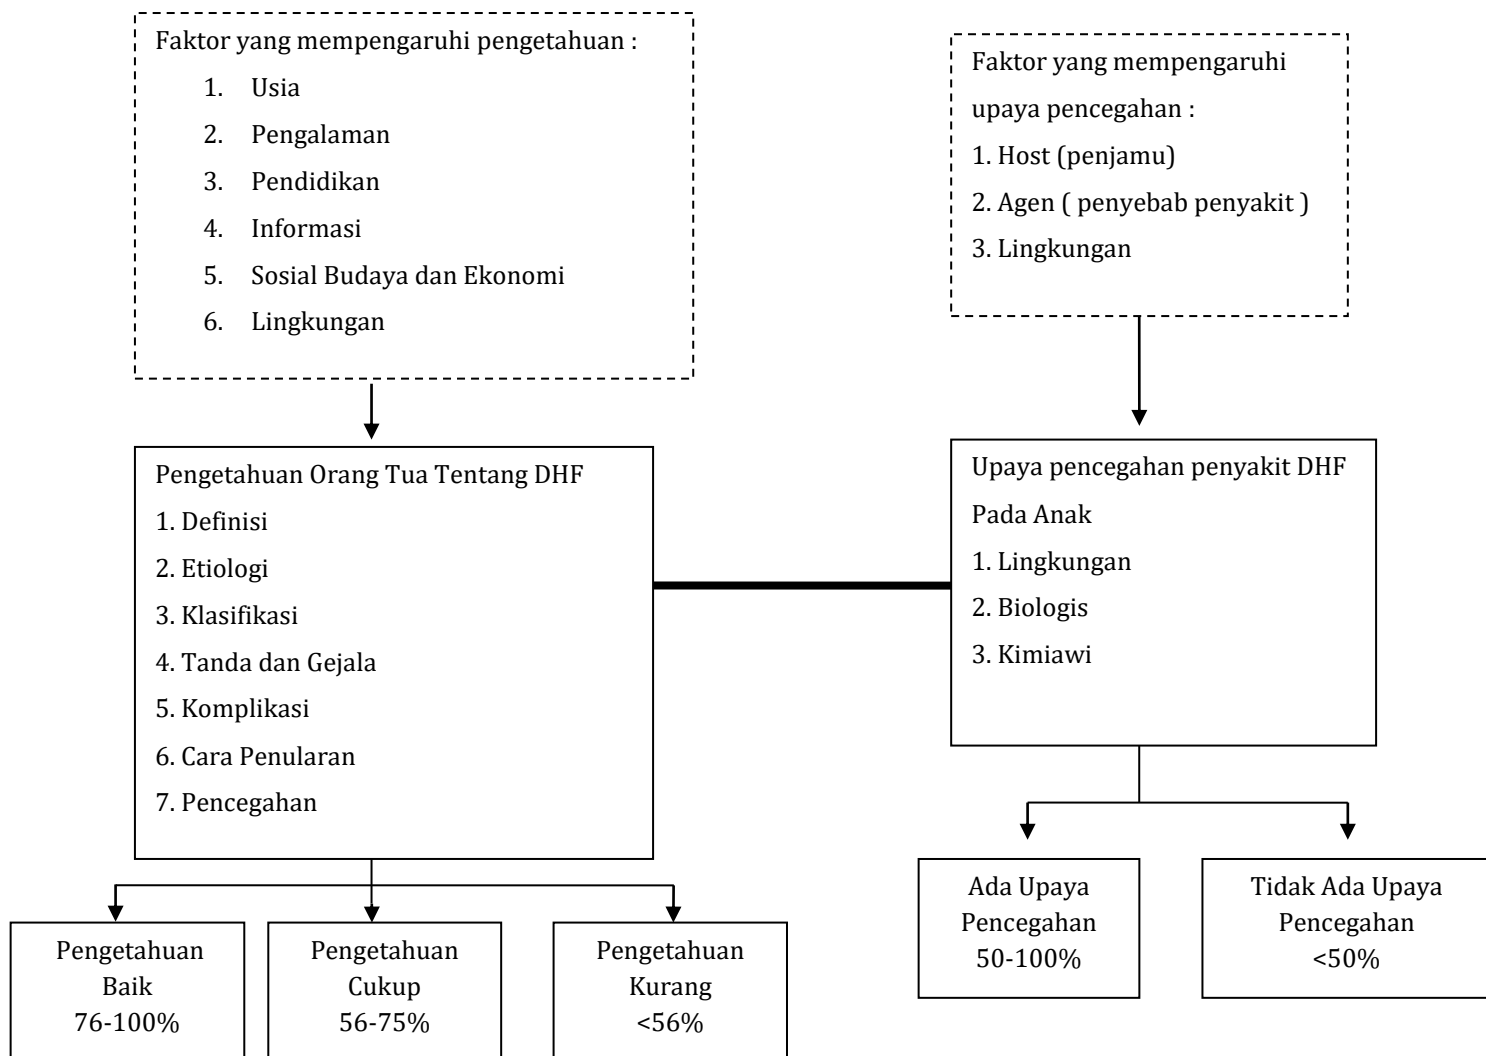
Faktor yang mempengaruhi pengetahuan :

1. Usia
2. Pengalaman
3. Pendidikan
4. Informasi
5. Sosial Budaya dan Ekonomi
6. Lingkungan

Faktor yang mempengaruhi upaya pencegahan :

1. Host (penjamu)
2. Agen ( penyebab penyakit )
3. Lingkungan

Pengetahuan Orang Tua Tentang DHF

1. Definisi
2. Etiologi
3. Klasifikasi
4. Tanda dan Gejala
5. Komplikasi
6. Cara Penularan
7. Pencegahan

Upaya pencegahan penyakit DHF Pada Anak

1. Lingkungan
2. Biologis
3. Kimiawi

Pengetahuan Baik 76-100%

Pengetahuan Cukup 56-75%

Pengetahuan Kurang <56%

Ada Upaya Pencegahan 50-100%

Tidak Ada Upaya Pencegahan <50%